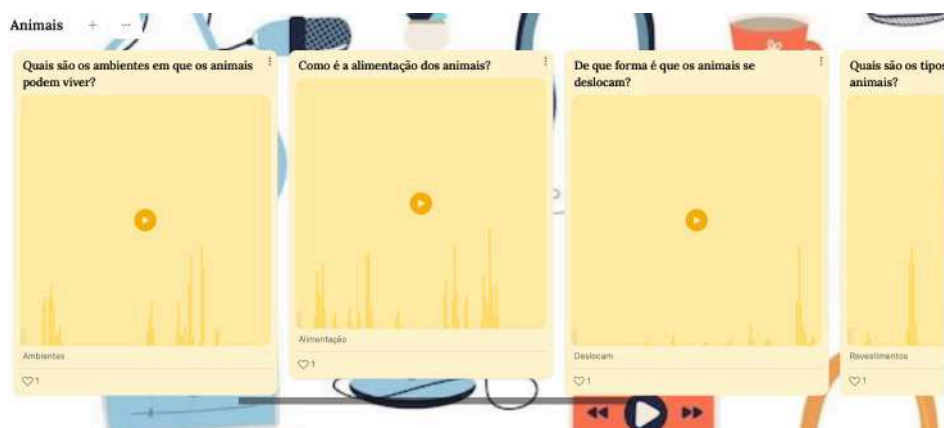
Animais + ···

Quais são os ambientes em que os animais podem viver?

Ambientes

♡1

Como é a alimentação dos animais?

Alimentação

♡1

De que forma é que os animais se deslocam?

Deslocam

♡1

Quais são os tipos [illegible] animais?

Revestimentos

♡1